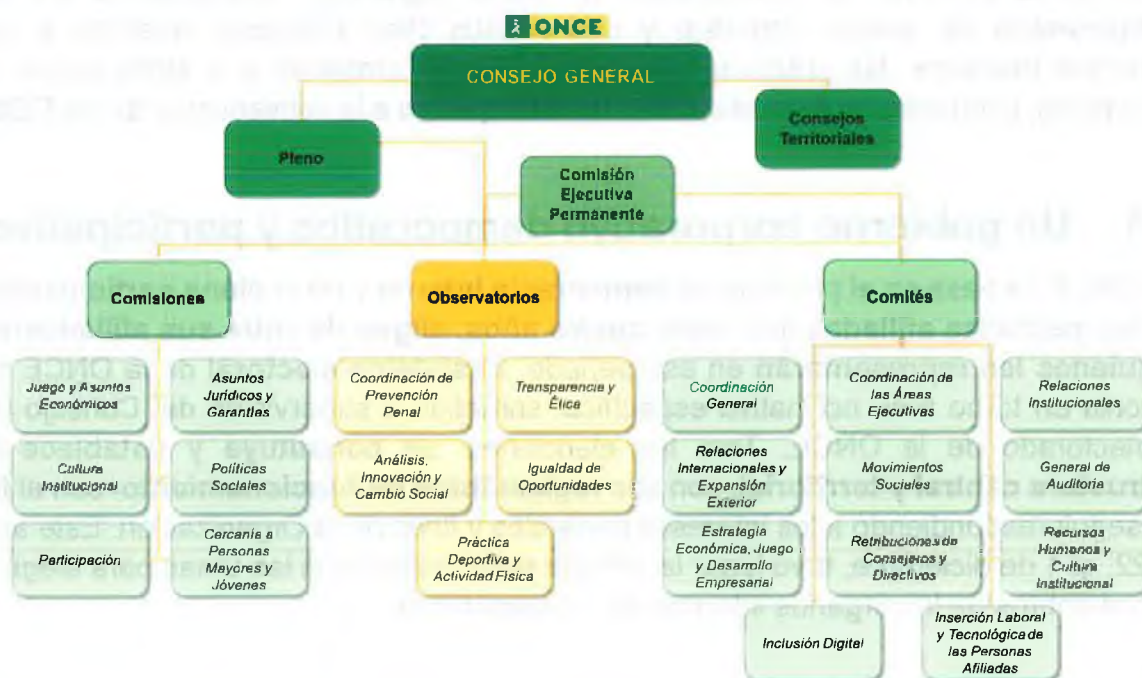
ONCE

CONSEJO GENERAL

Pleno

Consejos Territoriales

Comisión Ejecutiva Permanente

Comisiones

Observatorios

Comités

Juego y Asuntos Económicos

Asuntos Jurídicos y Garantías

Cultura Institucional

Políticas Sociales

Participación

Cercanía a Personas Mayores y Jóvenes

Coordinación de Prevención Penal

Transparencia y Ética

Análisis, Innovación y Cambio Social

Igualdad de Oportunidades

Práctica Deportiva y Actividad Física

Coordinación General

Relaciones Internacionales y Expansión Exterior

Estrategia Económica, Juego y Desarrollo Empresarial

Coordinación de las Áreas Ejecutivas

Movimientos Sociales

Retribuciones de Consejeros y Directivos

Relaciones Institucionales

General de Auditoría

Recursos Humanos y Cultura Institucional

Inclusión Digital

Inserción Laboral y Tecnológica de las Personas Afiliadas